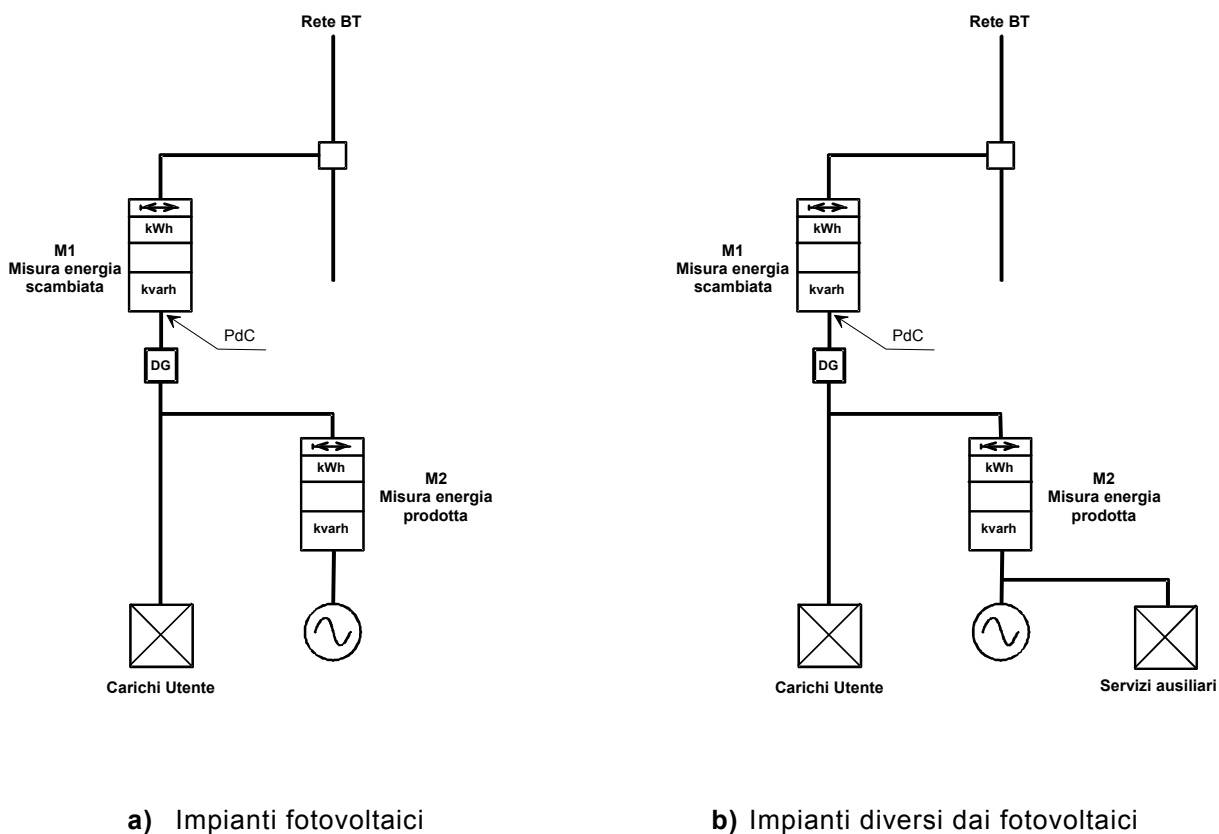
Rete BT

kWh

kvarh

M1
Misura energia scambiata

PdC

DG

kWh

kvarh

M2
Misura energia prodotta

Carichi Utente

a) Impianti fotovoltaici

Rete BT

kWh

kvarh

M1
Misura energia scambiata

PdC

DG

kWh

kvarh

M2
Misura energia prodotta

Carichi Utente

Servizi ausiliari

b) Impianti diversi dai fotovoltaici